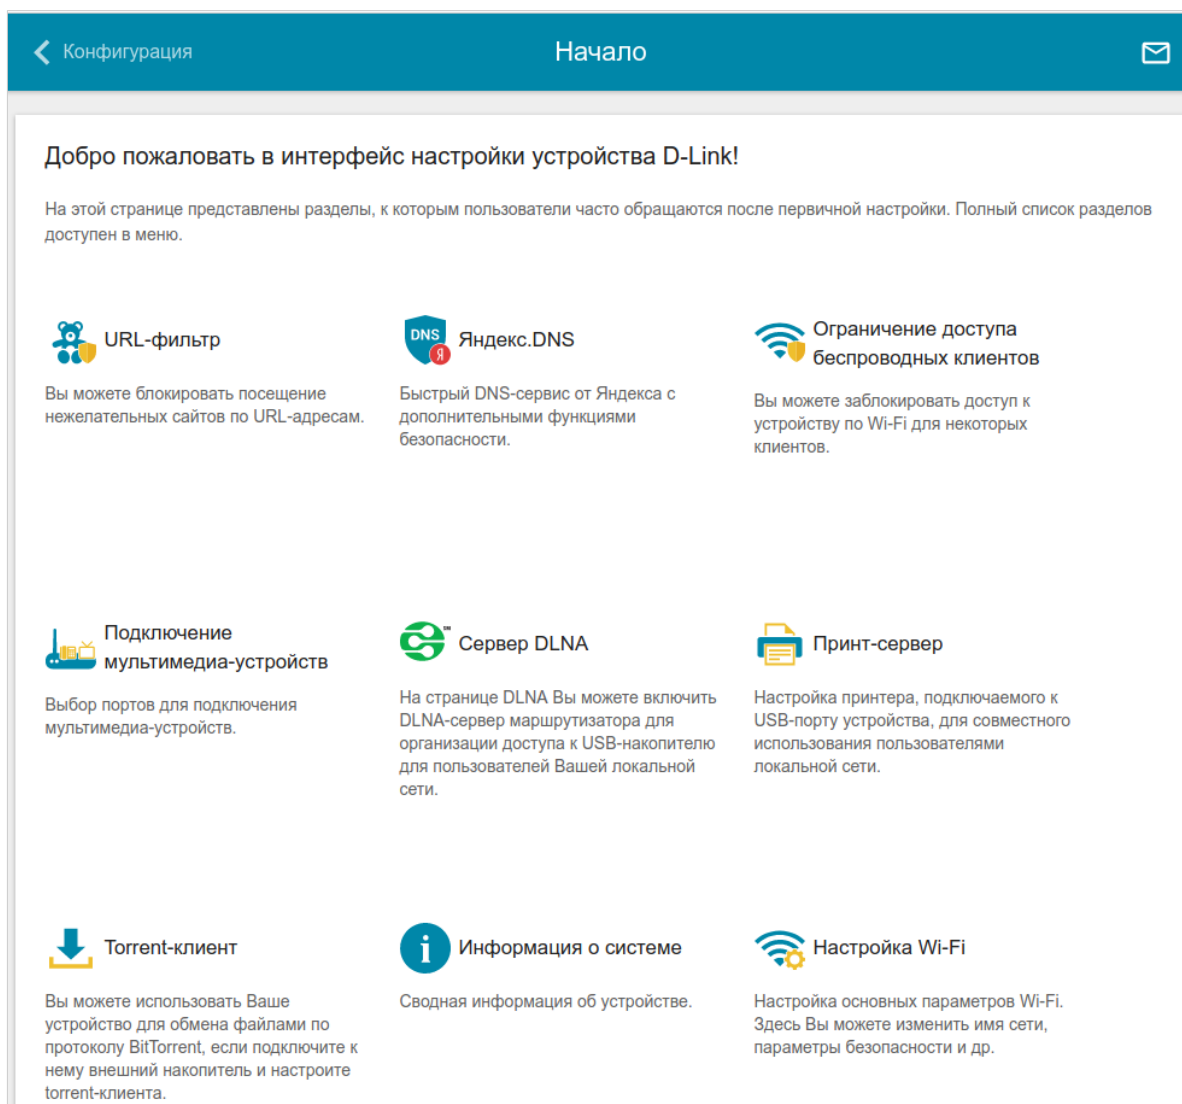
Конфигурация

Начало

Добро пожаловать в интерфейс настройки устройства D-Link!

На этой странице представлены разделы, к которым пользователи часто обращаются после первичной настройки. Полный список разделов доступен в меню.

URL-фильтр

Вы можете блокировать посещение нежелательных сайтов по URL-адресам.

DNS Я

Яндекс.DNS

Быстрый DNS-сервис от Яндекса с дополнительными функциями безопасности.

Ограничение доступа беспроводных клиентов

Вы можете заблокировать доступ к устройству по Wi-Fi для некоторых клиентов.

Подключение мультимедиа-устройств

Выбор портов для подключения мультимедиа-устройств.

Сервер DLNA

На странице DLNA Вы можете включить DLNA-сервер маршрутизатора для организации доступа к USB-накопителю для пользователей Вашей локальной сети.

Принт-сервер

Настройка принтера, подключаемого к USB-порту устройства, для совместного использования пользователями локальной сети.

Torrent-клиент

Вы можете использовать Ваше устройство для обмена файлами по протоколу BitTorrent, если подключите к нему внешний накопитель и настроите torrent-клиента.

Информация о системе

Сводная информация об устройстве.

Настройка Wi-Fi

Настройка основных параметров Wi-Fi. Здесь Вы можете изменить имя сети, параметры безопасности и др.